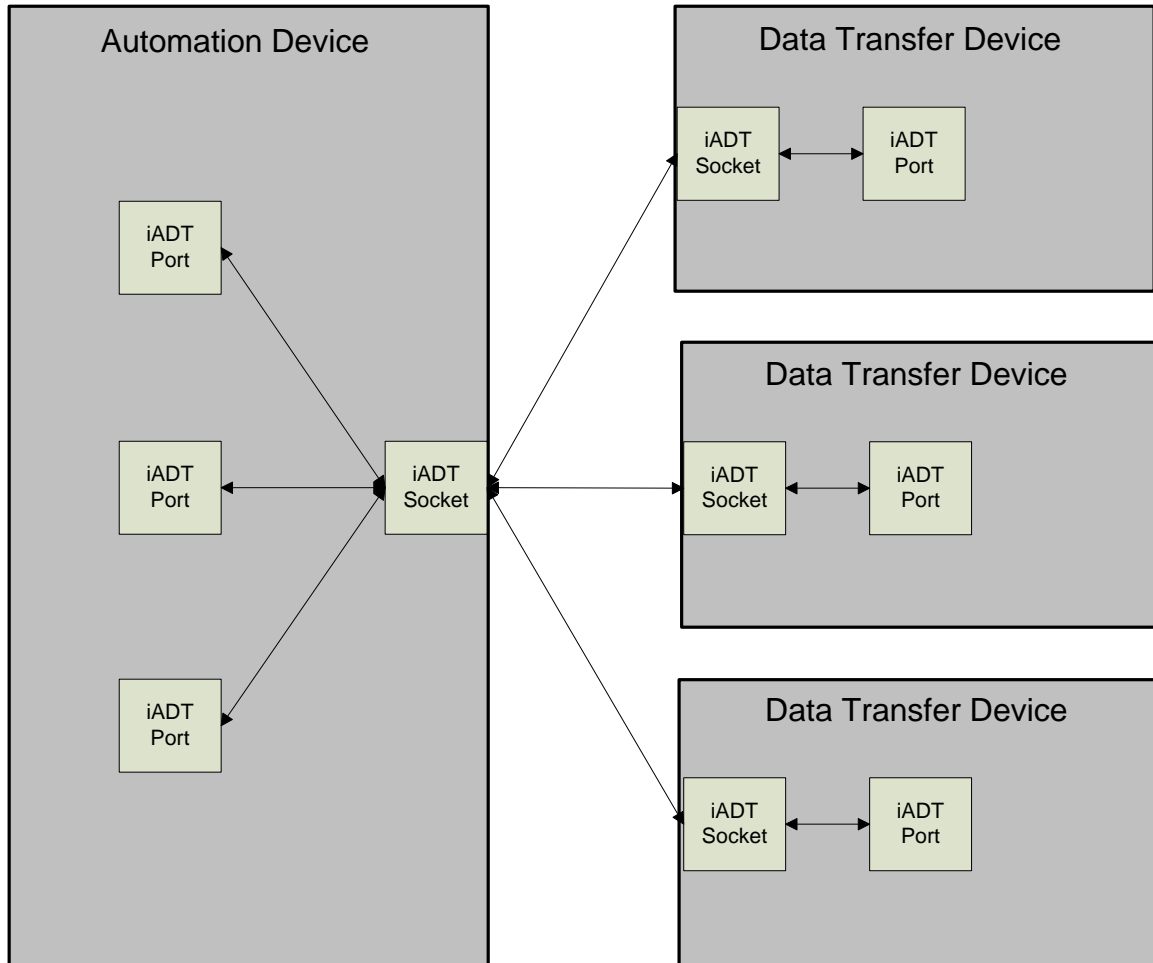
Automation Device

iADT Port

iADT Port

iADT Port

iADT Socket

Data Transfer Device

iADT Socket

iADT Port

Data Transfer Device

iADT Socket

iADT Port

Data Transfer Device

iADT Socket

iADT Port